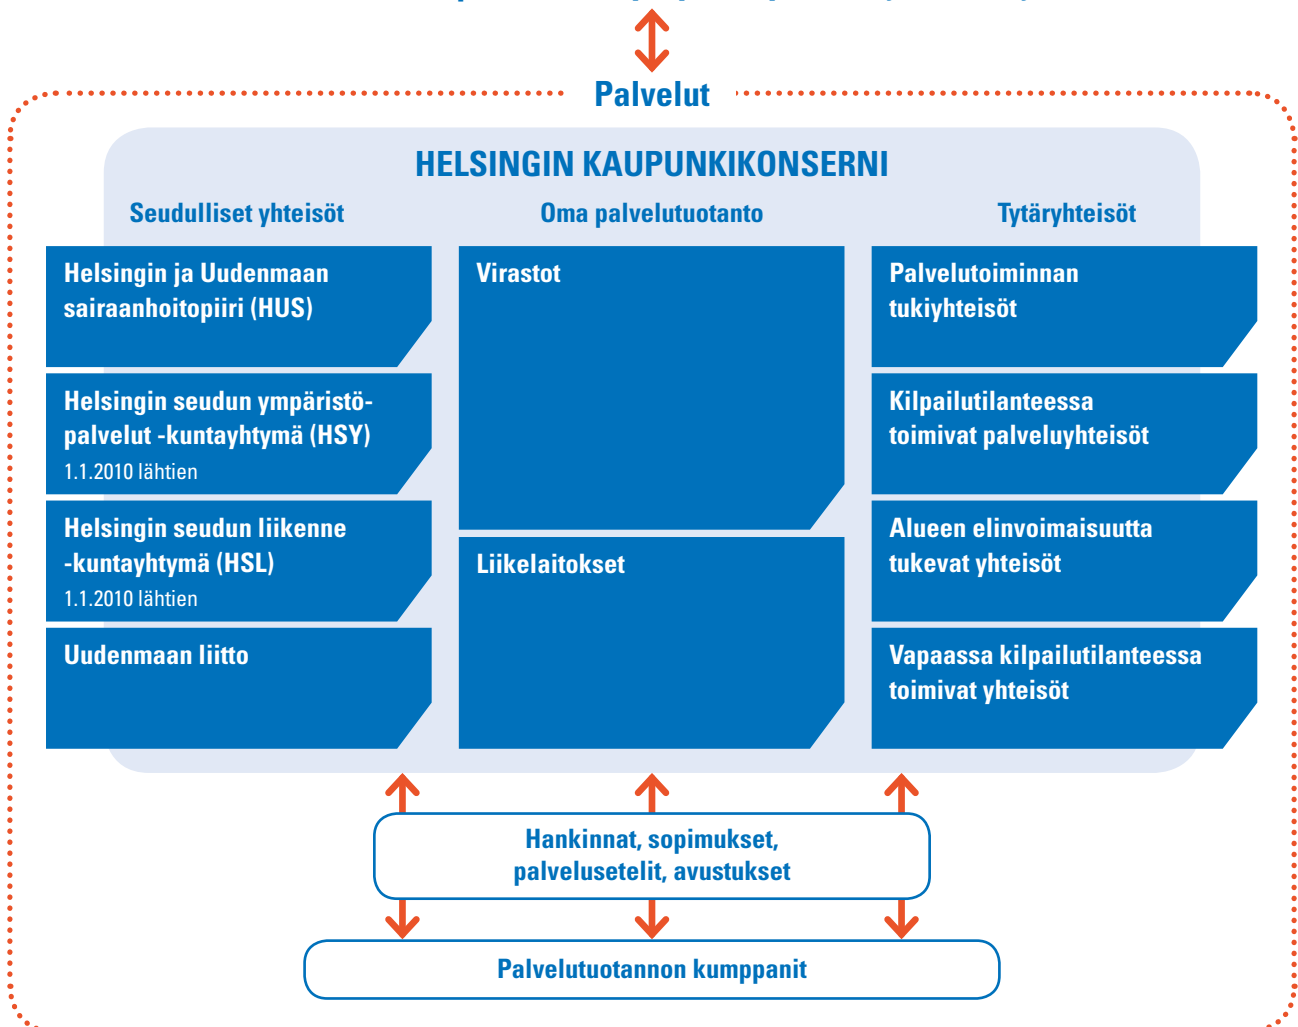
Palvelut

HELSINGIN KAUPUNKIKONSERNI

Seudulliset yhteisöt

Oma palvelutuotanto

Tytäryhteisöt

Helsingin ja Uudenmaan sairaanhoitopiiri (HUS)

Helsingin seudun ympäristöpalvelut -kuntayhtymä (HSY)
1.1.2010 lähtien

Helsingin seudun liikenne -kuntayhtymä (HSL)
1.1.2010 lähtien

Uudenmaan liitto

Virastot

Liikelaitokset

Palvelutoiminnan tukiyhteisöt

Kilpailutilanteessa toimivat palveluyhteisöt

Alueen elinvoimaisuutta tukevat yhteisöt

Vapaassa kilpailutilanteessa toimivat yhteisöt

Hankinnat, sopimukset, palvelusetelit, avustukset

Palvelutuotannon kumppanit